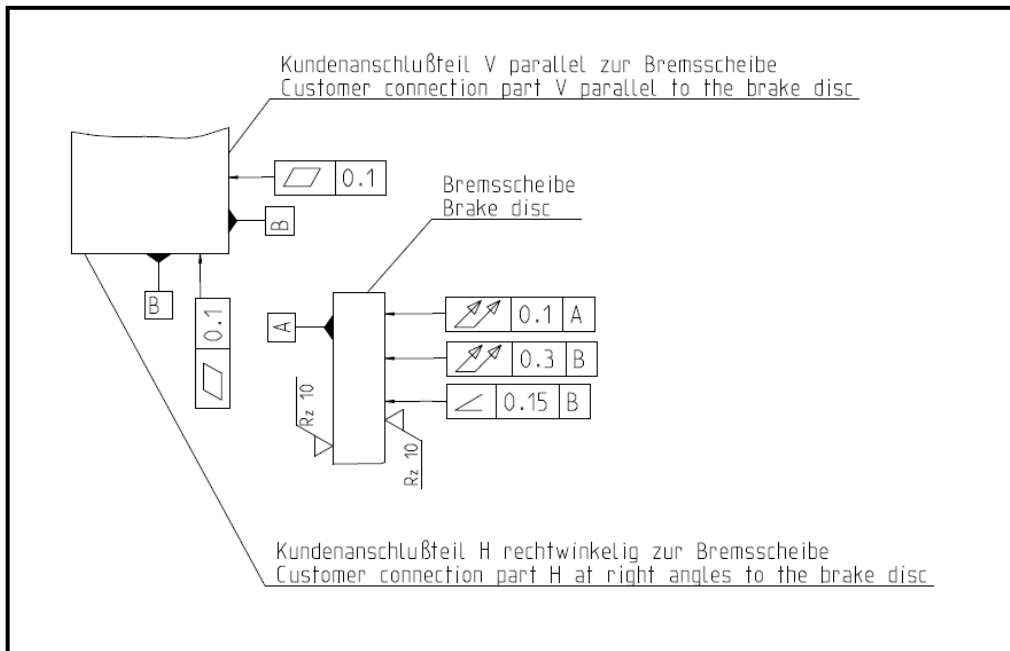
Kundenanschlußteil V parallel zur Bremsscheibe
Customer connection part V parallel to the brake disc

0.1

B

Bremsscheibe
Brake disc

B

0.1

A

0.1 A

0.3 B

0.15 B

Rz 10

Rz 10

Kundenanschlußteil H rechtwinkelig zur Bremsscheibe
Customer connection part H at right angles to the brake disc